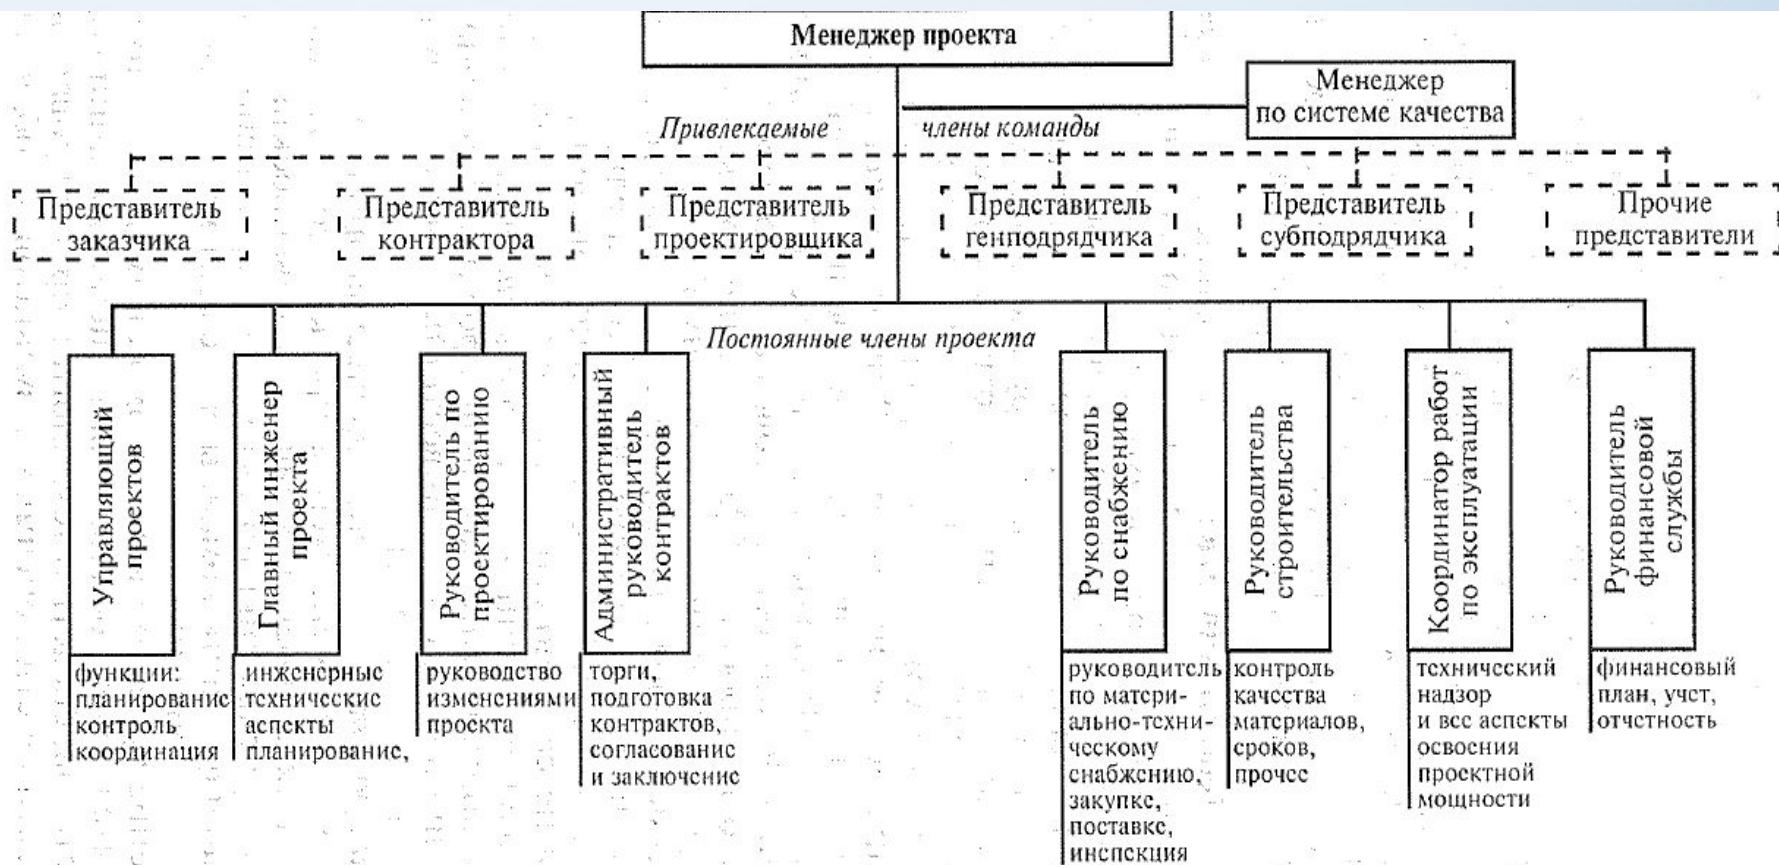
Менеджер проекта

Менеджер по системе качества

Привлекаемые члены команды

Представитель заказчика

Представитель контрактора

Представитель проектировщика

Представитель генподрядчика

Представитель субподрядчика

Прочие представители

Постоянные члены проекта

Управляющий проектов

функции: планирование контроль координация

Главный инженер проекта

инженерные технические аспекты планирование,

Руководитель по проектированию

руководство изменениями проекта

Административный руководитель контрактов

торги, подготовка контрактов, согласование и заключение

Руководитель по снабжению

руководитель по материально-техническому снабжению, закупке, поставке, инспекция

Руководитель строительства

контроль качества материалов, сроков, прочее

Координатор работ по эксплуатации

технический надзор и все аспекты освоения проектной мощности

Руководитель финансовой службы

финансовый план, учет, отчетность